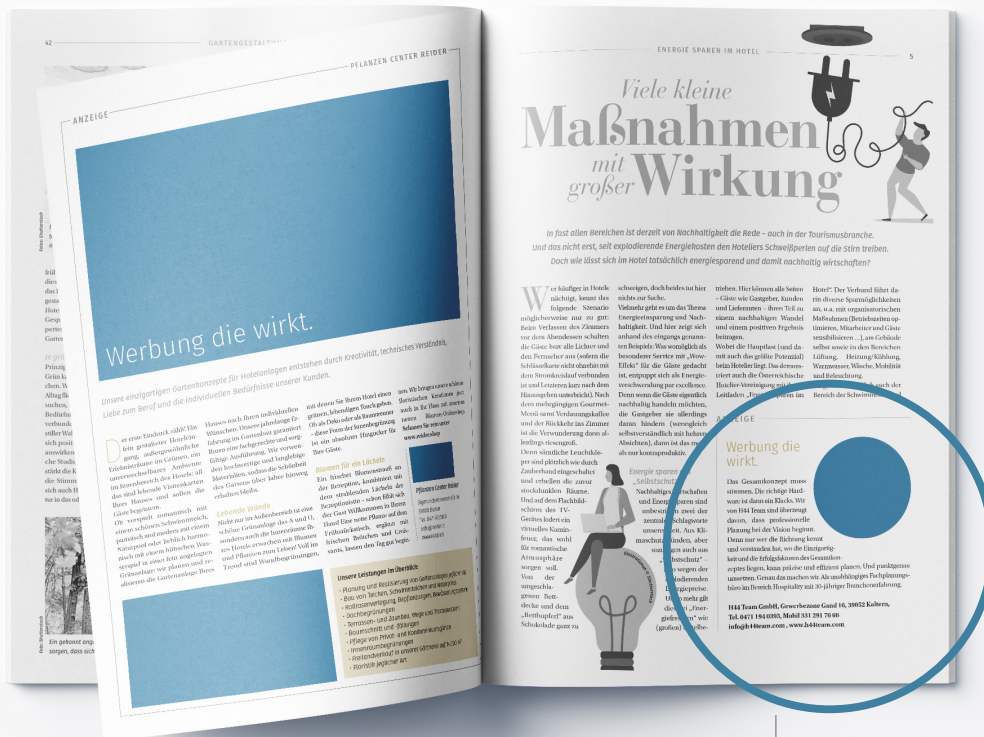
42 GARTENGESTALTUNG

PFLANZEN CENTER REIDER

ANZEIGE

Werbung die wirkt.

Unsere einzigartigen Gartenkonzepte für Hotelanlagen entstehen durch Kreativität, technisches Verständnis, Liebe zum Beruf und die individuellen Bedürfnisse unserer Kunden.

Der erste Eindruck zählt! Ein fein gestalteter Hoteleingang, außergewöhnliche Erlebnisräume im Grünen, ein unverwechselbares Ambiente im Innenbereich des Hotels: all das sind lebende Visitenkarten Ihres Hauses und sollen die Gäste begeistern. Ob verspielt romantisch mit einem schönen Schwimmteich, puristisch und modern mit einem Naturpool oder lieblich harmonisch mit einem hübschen Wasserspiel in einer fein angelegten Grünanlage: wir planen und realisieren die Gartenanlage Ihres Hauses nach Ihren individuellen Wünschen. Unsere jahrelange Erfahrung im Gartenbau garantiert Ihnen eine hochwertige und sorgfältige Ausführung. Wir verwenden hochwertige und langlebige Materialien, sodass die Schönheit des Gartens über Jahre hinweg erhalten bleibt.

Lebende Wände
Nicht nur im Außenbereich ist eine schöne Grünanlage das A und O, sondern auch die Innenräume Ihres Hotels erwachen mit Blumen und Pflanzen zum Leben! Voll im Trend sind Wandbegrünungen, mit denen Sie Ihrem Hotel einen grünen, lebendigen Touch geben. Ob als Deko oder als Raumtrenner – diese Form der Innenbegrünung ist ein absoluter Hingucker für Ihre Gäste.

Blumen für ein Lächeln
Ein frischer Blumenstrauß an der Rezeption, kunstvoll in den strahlenden Lächeln der Rezeptionistin – schon fühlt sich der Gast Willkommen in Ihrem Haus! Eine nette Pflanze auf dem Frühstückstisch, ergänzt mit frischen Blüten und Grünpflanzen, lassen den Tag gut beginnen. Wir bringen unsere schönen floristischen Kreationen gerne auch in Ihr Haus mit unseren Blumen-Ordner-Service. Schauen Sie sich unsere www.reider.shop

Pflanzen Center Reider

Unsere Leistungen im Überblick:
· Planung und Realisierung von Gartenanlagen jeglicher Art
· Bau von Teichen, Schwimmteichen und Naturpools
· Rollrasenverlegung, Begrünungen, Bewässerungen
· Dachbegrünungen
· Terrassen- und Zaunbau, Wege und Treppenbau
· Baumschnitt und -fällungen
· Pflege von Privat- und Kundenanlagen
· Innenraumbegrünungen
· Freilandverkauf in unserer Gärtnerei auf 6.000 m²
· Floristik jeglicher Art

Ein gekonnt ang... sorgen, dass sich...

ENERGIE SPAREN IM HOTEL 5

Viele kleine Maßnahmen mit großer Wirkung

In fast allen Bereichen ist derzeit von Nachhaltigkeit die Rede – auch in der Tourismusbranche. Und das nicht erst, seit explodierende Energiekosten den Hoteliers Schweißperlen auf die Stirn treiben. Doch wie lässt sich im Hotel tatsächlich energiesparend und damit nachhaltig wirtschaften?

Wer häufig in Hotels nächtigt, kennt das folgende Szenario möglicherweise nur zu gut: Beim Verlassen des Zimmers vor dem Abendessen schalten die Gäste brav alle Lichter und den Fernseher aus (sofern die Schlüsselkarte nicht ohnehin mit dem Stromkreislauf verbunden ist und letzteren kurz nach dem Hinausgehen unterbricht). Nach dem mehrgängigen Gourmet-Menü samt Verdauungskaffee und der Rückkehr ins Zimmer ist die Verwunderung dann allerdings riesengroß. Denn sämtliche Leuchtkörper sind plötzlich wie durch Zauberhand eingeschaltet und erhellen die zuvor stockdunklen Räume. Und auf dem Flachbildschirm des TV-Gerätes lodert ein virtuelles Kaminfeuer, das wohl für romantische Atmosphäre sorgen soll. Von der ausgeschlagenen Bettdecke und dem „Betthupferl" aus Schokolade ganz zu schweigen, doch beides ist hier nichts zur Sache.

Vielmehr geht es um das Thema Energieeinsparung und Nachhaltigkeit. Und hier zeigt sich anhand des eingangs genannten Beispiels: Was womöglich als besonderer Service mit „Wow-Effekt" für die Gäste gedacht ist, entpuppt sich als Energieverschwendung par excellence. Denn wenn die Gäste eigentlich nachhaltig handeln möchten, die Gastgeber sie allerdings daran hindern (wenngleich selbstverständlich mit hehren Absichten), dann ist das nur als nur kontraproduktiv.

Energie sparen als „Selbstschutz"
Nachhaltiges Wirtschaften und Energiesparen sind unbestritten zwei der zentralen Schlagworte unserer Zeit. Aus Klimaschutzgründen, aber sozusagen auch aus „Selbstschutz" ... sorgen der explodierenden Energiepreise. ... mehr gibt dieses „Energiefressern" wie (große) ...

trieben. Hier können alle Seiten – Gäste wie Gastgeber, Kunden und Lieferanten – ihren Teil zu einem nachhaltigen Wandel und einem positiven Ergebnis beitragen.
Wobei der Hauptlast (und damit auch das größte Potenzial) beim Hotelier liegt. Das demonstriert auch die Österreichische Hotelier-Vereinigung mit ihrem Leitfaden „Energiesparen im Hotel". Der Verband führt darin diverse Sparmöglichkeiten an, u.a. mit organisatorischen Maßnahmen (Betriebszeiten optimieren, Mitarbeiter und Gäste sensibilisieren ...), am Gebäude selbst sowie in den Bereichen Lüftung, Heizung/Kühlung, Warmwasser, Wäsche, Mobilität und Beleuchtung. ... auch der Bereich der Schwimm...

ANZEIGE

Werbung die wirkt.

Das Gesamtkonzept muss stimmen. Die richtige Hardware ist dann ein Klacks. Wir von H44 Team sind überzeugt davon, dass professionelle Planung bei der Vision beginnt. Denn nur wer die Richtung kennt und verstanden hat, wo die Einzigartigkeit und die Erfolgsfaktoren des Gesamtkonzeptes liegen, kann präzise und effizient planen. Und punktgenau umsetzen. Genau das machen wir. Als unabhängiges Fachplanungsbüro im Bereich Hospitality mit 30-jähriger Branchenerfahrung.

H44 Team GmbH, Gewerbezone Gand 16, 39052 Kaltern,
Tel. 0471 1940383, Mobil 331 281 76 66
info@h44team.com, www.h44team.com